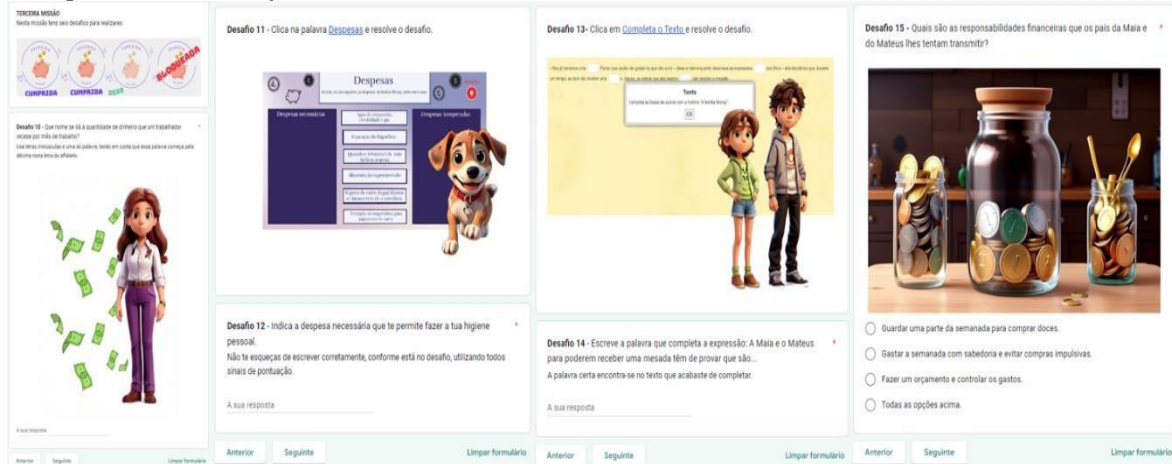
TERCEIRA MISSÃO
Nesta missão tens seis desafios para realizares.

CUMPRIDA CUMPRIDA DESB BLOQUEADA

Desafio 10 - Que nome se dá à quantidade de dinheiro que um trabalhador recebe por mês de trabalho? *
Usa letras minúsculas e uma só palavra, tendo em conta que essa palavra começa pela décima nona letra do alfabeto.

A sua resposta

Anterior Seguinte Limpar formulário

Desafio 11 - Clica na palavra Despesas e resolve o desafio.

Despesas
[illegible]
Despesas necessárias
Despesas temporárias
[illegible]
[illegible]
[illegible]
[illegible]
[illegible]
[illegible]

Desafio 12 - Indica a despesa necessária que te permite fazer a tua higiene pessoal. *
Não te esqueças de escrever corretamente, conforme está no desafio, utilizando todos sinais de pontuação.

A sua resposta

Anterior Seguinte Limpar formulário

Desafio 13- Clica em Completa o Texto e resolve o desafio.

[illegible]
Tarefa
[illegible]
OK

Desafio 14 - Escreve a palavra que completa a expressão: A Maia e o Mateus para poderem receber uma mesada têm de provar que são... *
A palavra certa encontra-se no texto que acabaste de completar.

A sua resposta

Anterior Seguinte Limpar formulário

Desafio 15 - Quais são as responsabilidades financeiras que os pais da Maia e do Mateus lhes tentam transmitir? *

Guardar uma parte da semanada para comprar doces.
Gastar a semanada com sabedoria e evitar compras impulsivas.
Fazer um orçamento e controlar os gastos.
Todas as opções acima.

Anterior Seguinte Limpar formulário